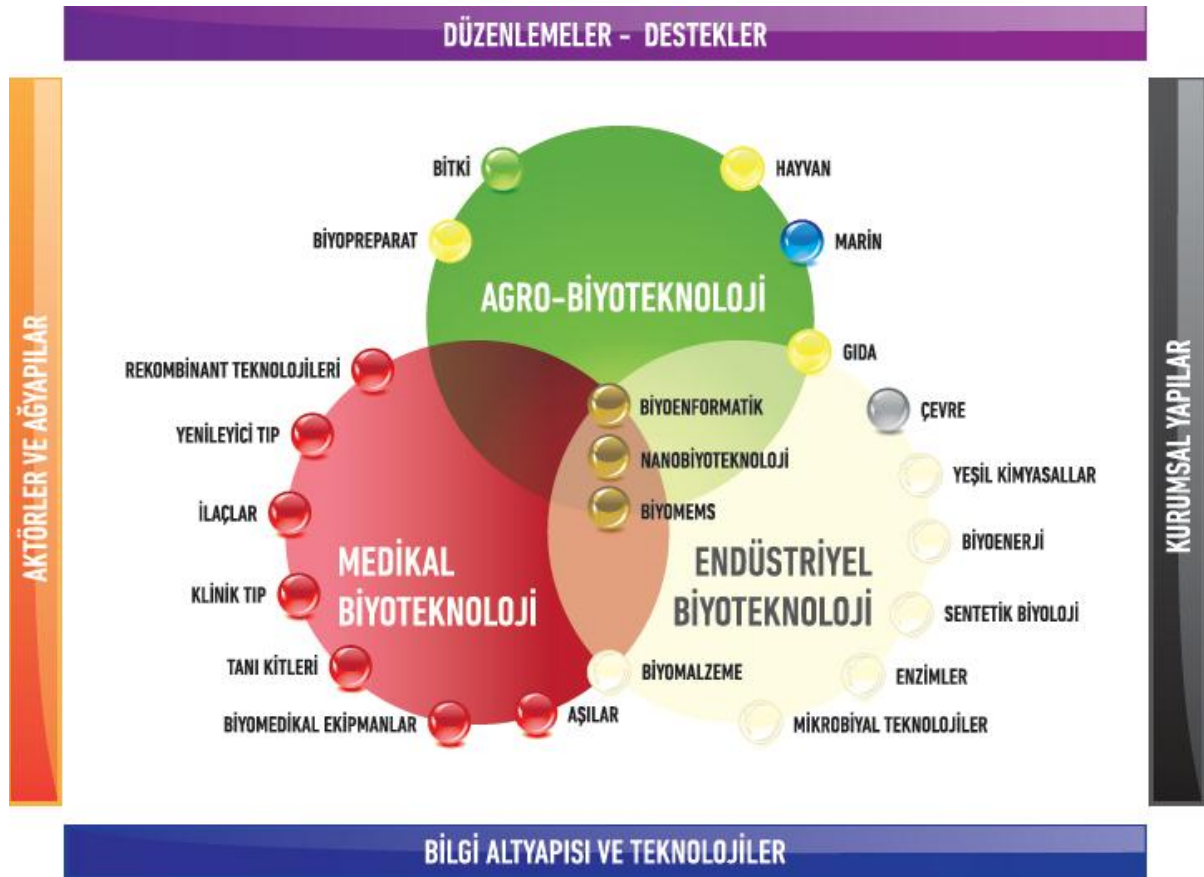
DÜZENLEMELER - DESTEKLER

AKTÖRLER VE AĞYAPILAR

KURUMSAL YAPILAR

BİTKİ

HAYVAN

BİYOPREPARAT

MARİN

AGRO-BİYOTEKNOLOJİ

GIDA

REKOMBİNANT TEKNOLOJİLERİ

BİYOENFORMATİK

ÇEVRE

YENİLEYİCİ TIP

NANOBİYOTEKNOLOJİ

YEŞİL KİMYASALLAR

İLAÇLAR

BİYOMEMS

BİYOENERJİ

MEDİKAL BİYOTEKNOLOJİ

ENDÜSTRİYEL BİYOTEKNOLOJİ

KLİNİK TIP

SENTETİK BİYOLOJİ

TANI KİTLERİ

BİYOMALZEME

ENZİMLER

BİYOMEDİKAL EKİPMANLAR

AŞILAR

MİKROBİYAL TEKNOLOJİLER

BİLGİ ALTYAPISI VE TEKNOLOJİLER